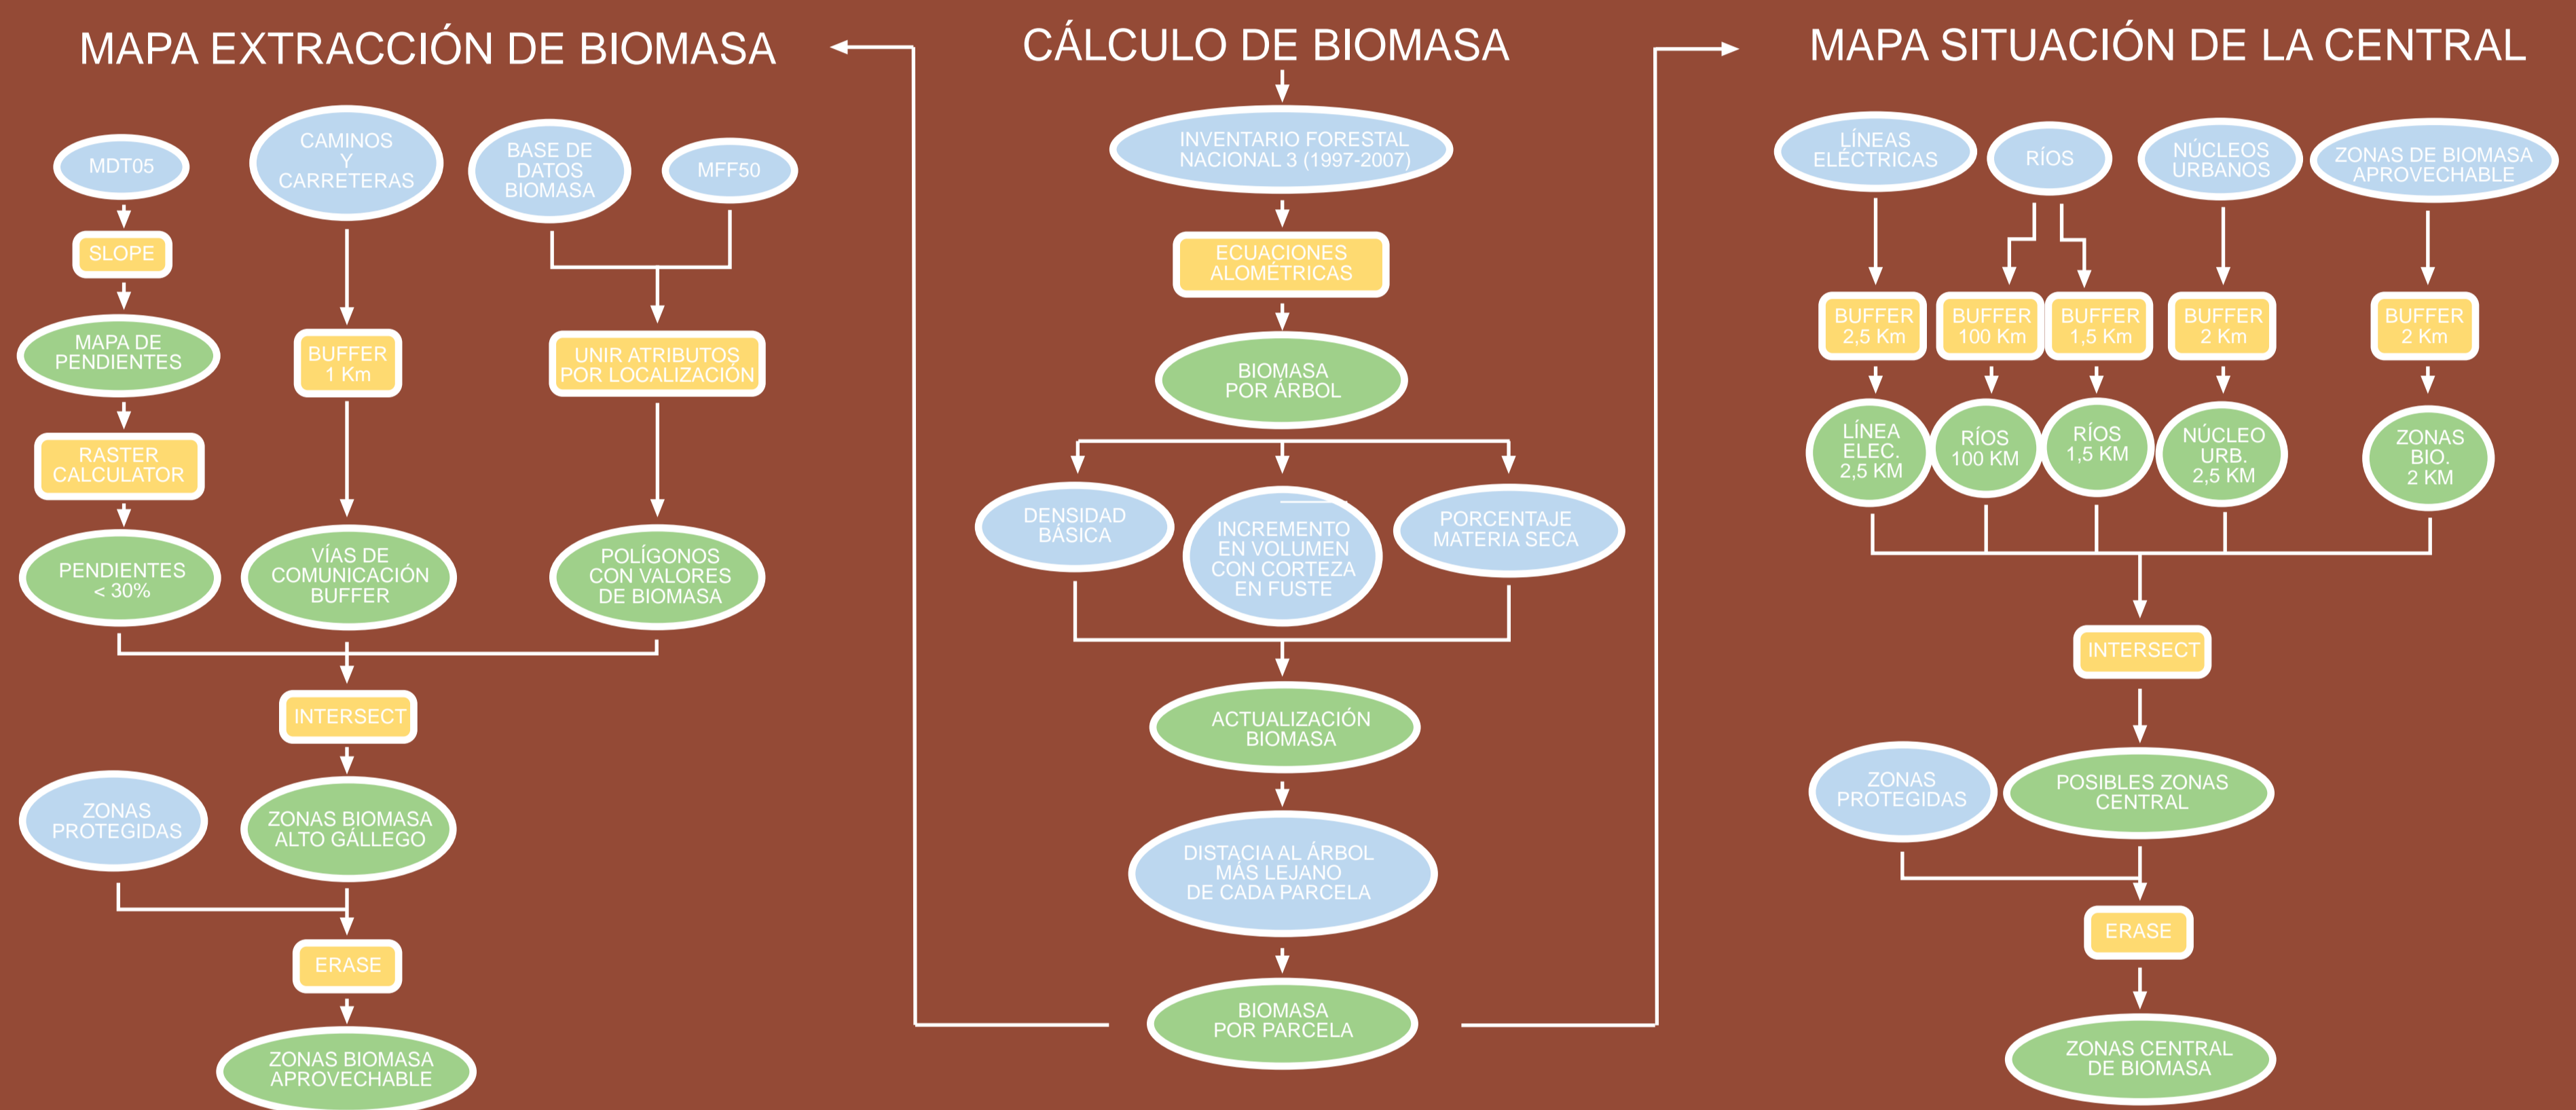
MAPA EXTRACCIÓN DE BIOMASA

MDT05

SLOPE

MAPA DE PENDIENTES

RASTER CALCULATOR

PENDIENTES < 30%

CAMINOS Y CARRETERAS

BUFFER 1 Km

VÍAS DE COMUNICACIÓN BUFFER

BASE DE DATOS BIOMASA

MFF50

UNIR ATRIBUTOS POR LOCALIZACIÓN

POLÍGONOS CON VALORES DE BIOMASA

INTERSECT

ZONAS PROTEGIDAS

ZONAS BIOMASA ALTO GÁLLEGO

ERASE

ZONAS BIOMASA APROVECHABLE

CÁLCULO DE BIOMASA

INVENTARIO FORESTAL NACIONAL 3 (1997-2007)

ECUACIONES ALOMÉTRICAS

BIOMASA POR ÁRBOL

DENSIDAD BÁSICA

INCREMENTO EN VOLUMEN CON CORTEZA EN FUSTE

PORCENTAJE MATERIA SECA

ACTUALIZACIÓN BIOMASA

DISTACIA AL ÁRBOL MÁS LEJANO DE CADA PARCELA

BIOMASA POR PARCELA

MAPA SITUACIÓN DE LA CENTRAL

LÍNEAS ELÉCTRICAS

RÍOS

NÚCLEOS URBANOS

ZONAS DE BIOMASA APROVECHABLE

BUFFER 2,5 Km

BUFFER 100 Km

BUFFER 1,5 Km

BUFFER 2 Km

BUFFER 2 Km

LÍNEA ELEC. 2,5 KM

RÍOS 100 KM

RÍOS 1,5 KM

NÚCLEO URB. 2,5 KM

ZONAS BIO. 2 KM

INTERSECT

ZONAS PROTEGIDAS

POSIBLES ZONAS CENTRAL

ERASE

ZONAS CENTRAL DE BIOMASA